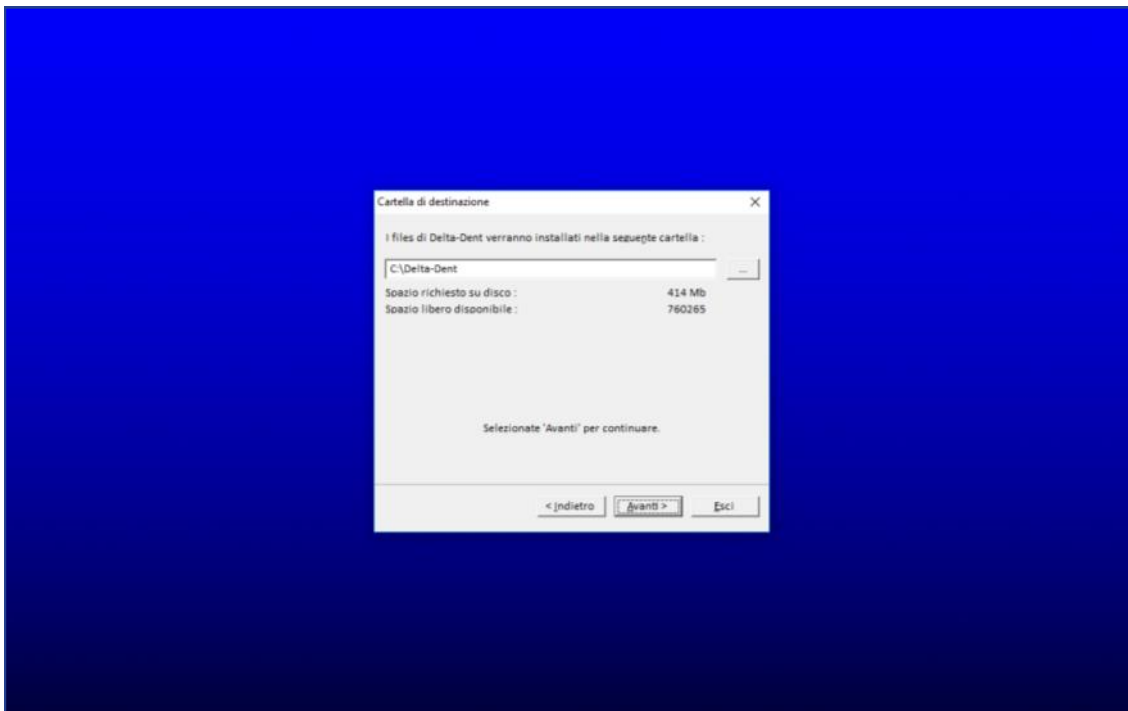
Cartella di destinazione
×

I files di Delta-Dent verranno installati nella seguente cartella :

C:\Delta-Dent
...

Spazio richiesto su disco : 414 Mb
Spazio libero disponibile : 760265

Selezionate 'Avanti' per continuare.

< Indietro
Avanti >
Esci